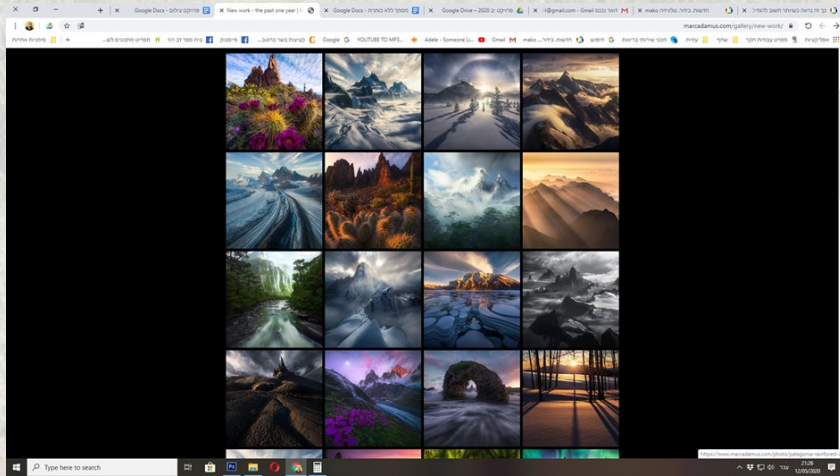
פרויקט צילום - Google Docs
New work - the past one year |
Google Docs - מסמך ללא כותרת
Google Drive - פרויקט יב 2020
דואר נכנס - Gmail
mako חדשות, בידור, טלוויזיה
marcadamus.com/gallery/new-work/
Google
YOUTUBE TO MP3
Adele - Someone Li...
Gmail
mako
חדשות
אפליקציות
https://www.marcadamus.com/photo/patagonia-reinforcements
Type here to search
21:28
12/05/2020